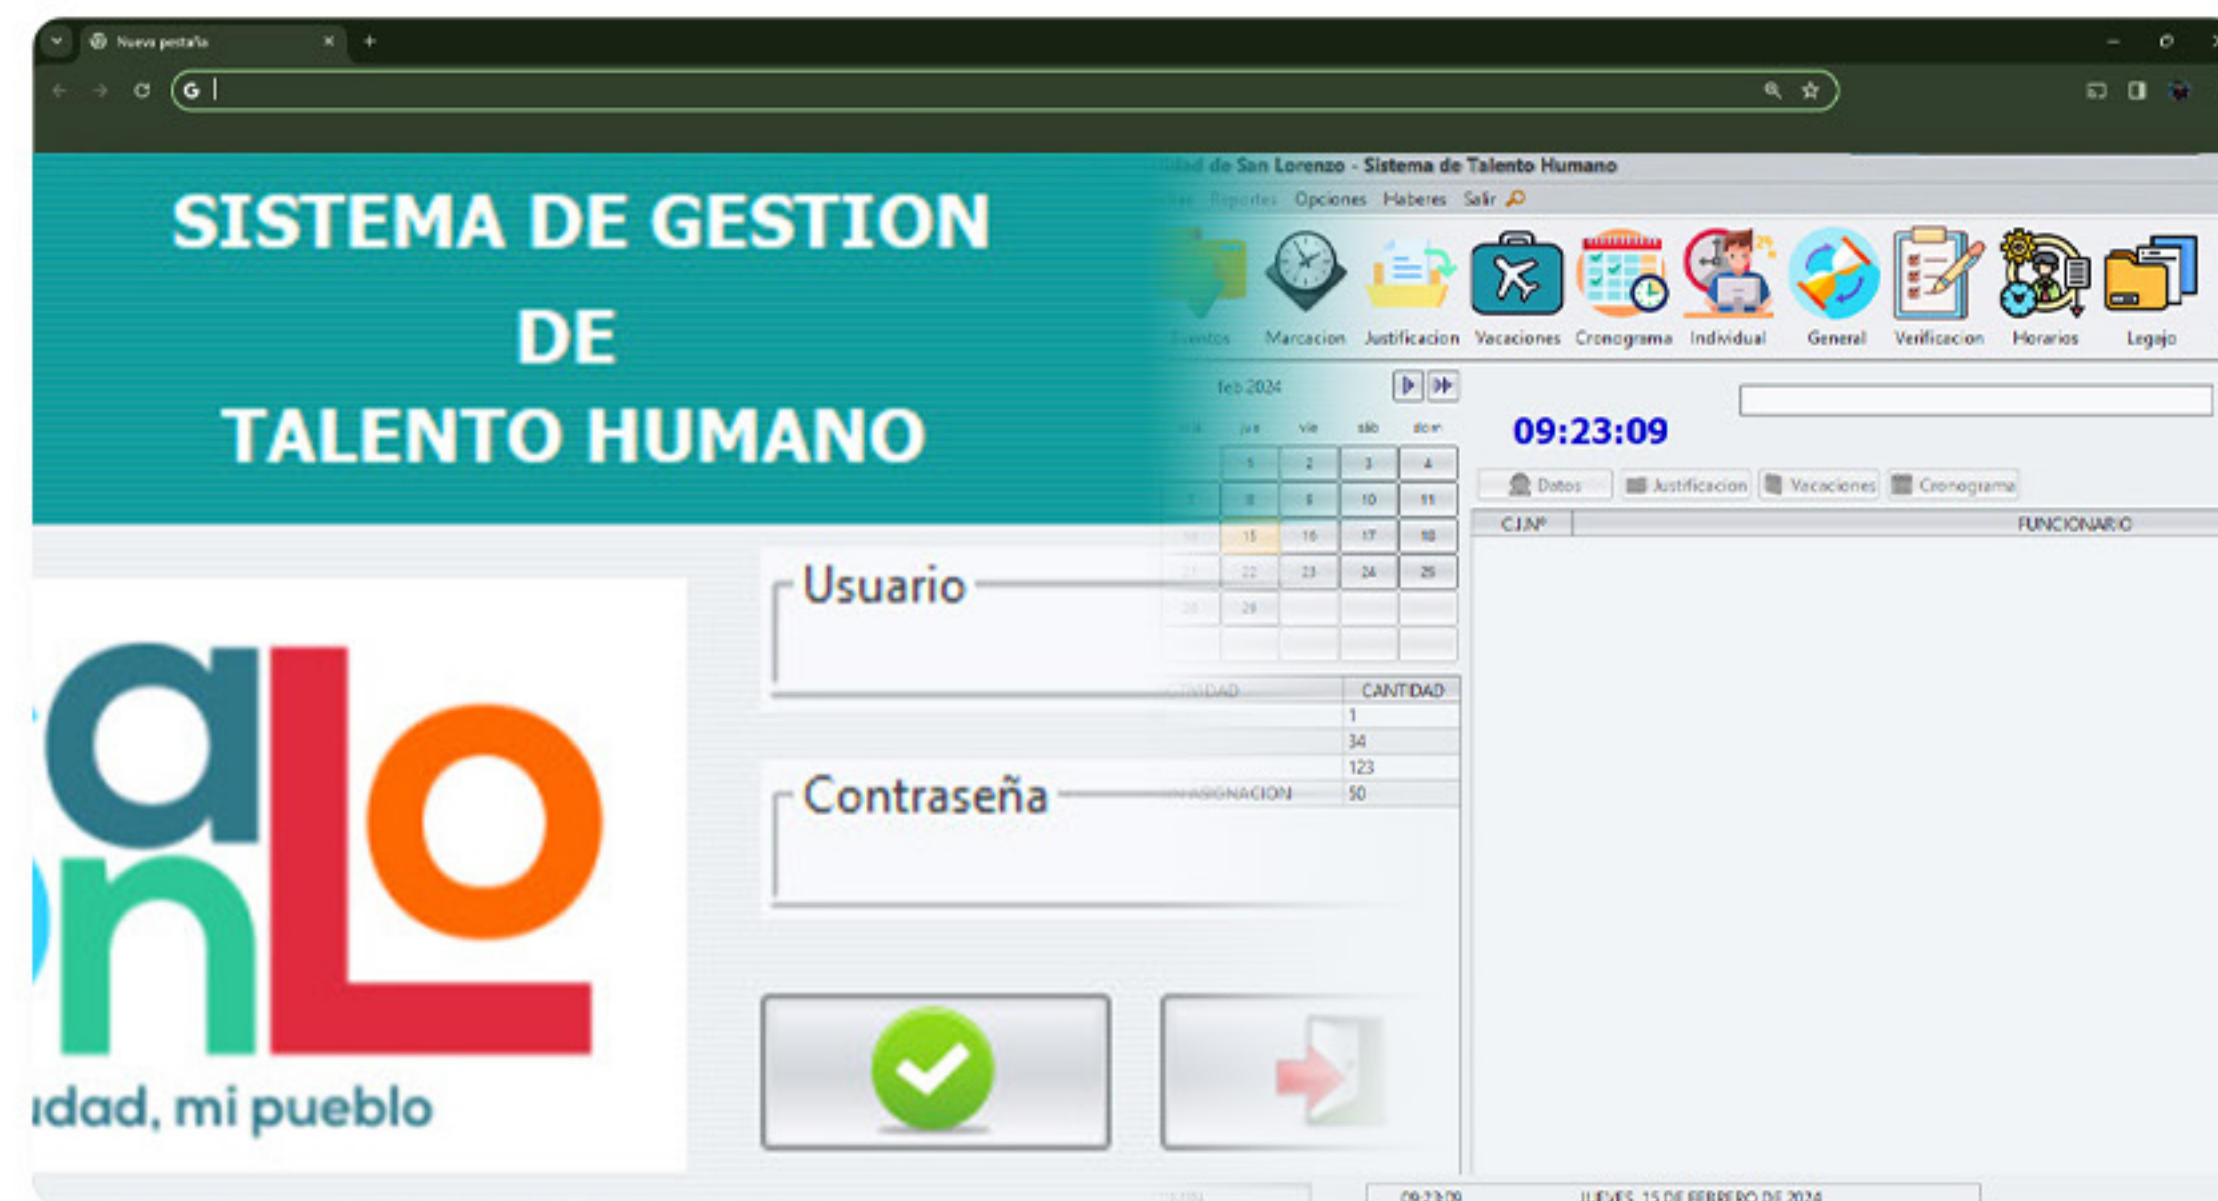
Nueva pestaña

SISTEMA DE GESTION DE TALENTO HUMANO

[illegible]idad de San Lorenzo - Sistema de Talento Humano

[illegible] Reportes Opciones Haberes Salir

Eventos Marcacion Justificacion Vacaciones Cronograma Individual General Verificacion Horarios Legajo

feb 2024

| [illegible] | jue | vie | sáb | dom |
|---|---|---|---|---|
| | 1 | 2 | 3 | 4 |
| 7 | 8 | 9 | 10 | 11 |
| 14 | 15 | 16 | 17 | 18 |
| 21 | 22 | 23 | 24 | 25 |
| 28 | 29 | | | |

09:23:09

Datos Justificacion Vacaciones Cronograma

| C.I.Nº | FUNCIONARIO |
|---|---|

Usuario

| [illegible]IDAD | CANTIDAD |
|---|---|
| | 1 |
| | 34 |
| | 123 |
| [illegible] ASIGNACION | 50 |

Contraseña

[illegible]idad, mi pueblo

09:23:09 JUEVES, 15 DE FEBRERO DE 2024